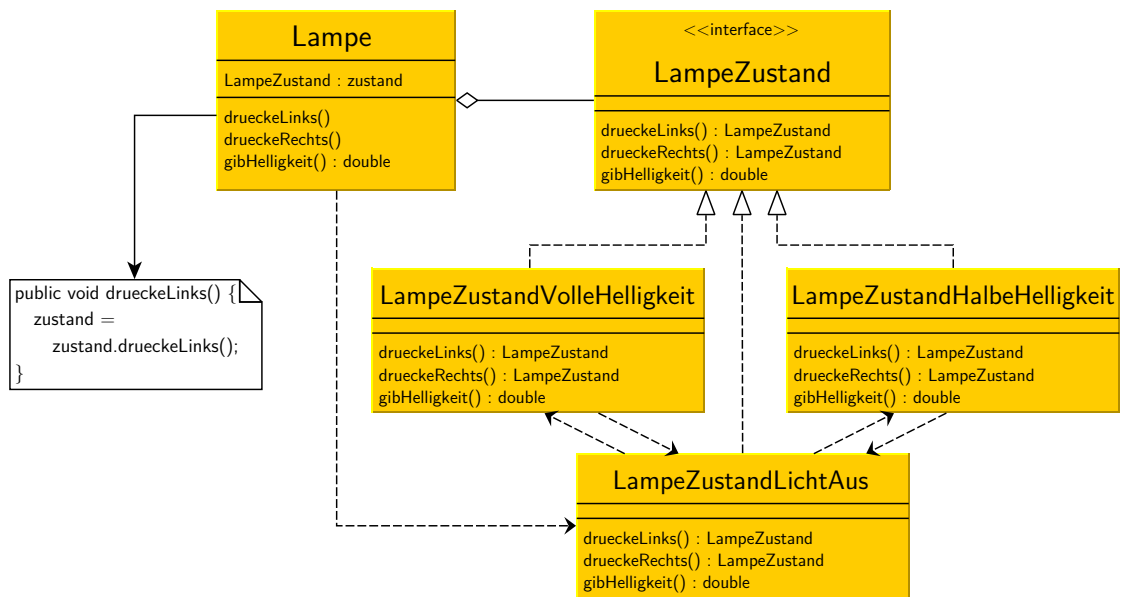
Lampe

LampeZustand : zustand

drueckeLinks()
drueckeRechts()
gibHelligkeit() : double

<<interface>>

LampeZustand

drueckeLinks() : LampeZustand
drueckeRechts() : LampeZustand
gibHelligkeit() : double

public void drueckeLinks() {
zustand =
zustand.drueckeLinks();
}

LampeZustandVolleHelligkeit

drueckeLinks() : LampeZustand
drueckeRechts() : LampeZustand
gibHelligkeit() : double

LampeZustandHalbeHelligkeit

drueckeLinks() : LampeZustand
drueckeRechts() : LampeZustand
gibHelligkeit() : double

LampeZustandLichtAus

drueckeLinks() : LampeZustand
drueckeRechts() : LampeZustand
gibHelligkeit() : double